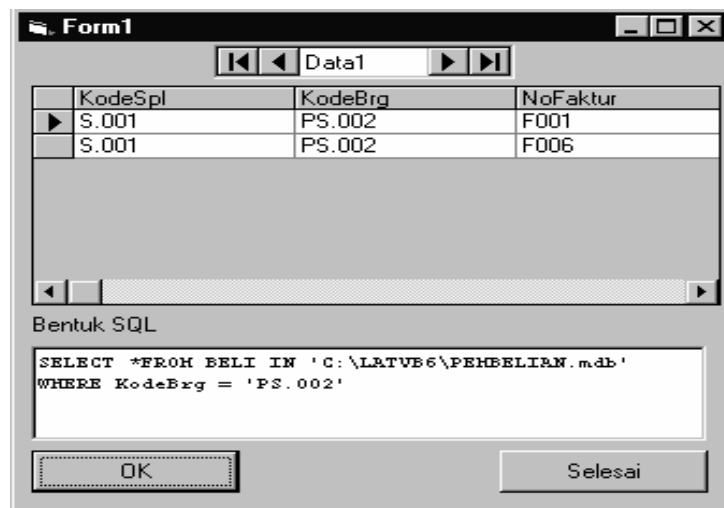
Form1

Data1

| | KodeSpl | KodeBrg | NoFaktur |
|---|---|---|---|
| ▶ | S.001 | PS.002 | F001 |
| | S.001 | PS.002 | F006 |

Bentuk SQL

SELECT *FROM BELI IN 'C:\LATVB6\PEMBELIAN.mdb' WHERE KodeBrg = 'PS.002'

OK

Selesai